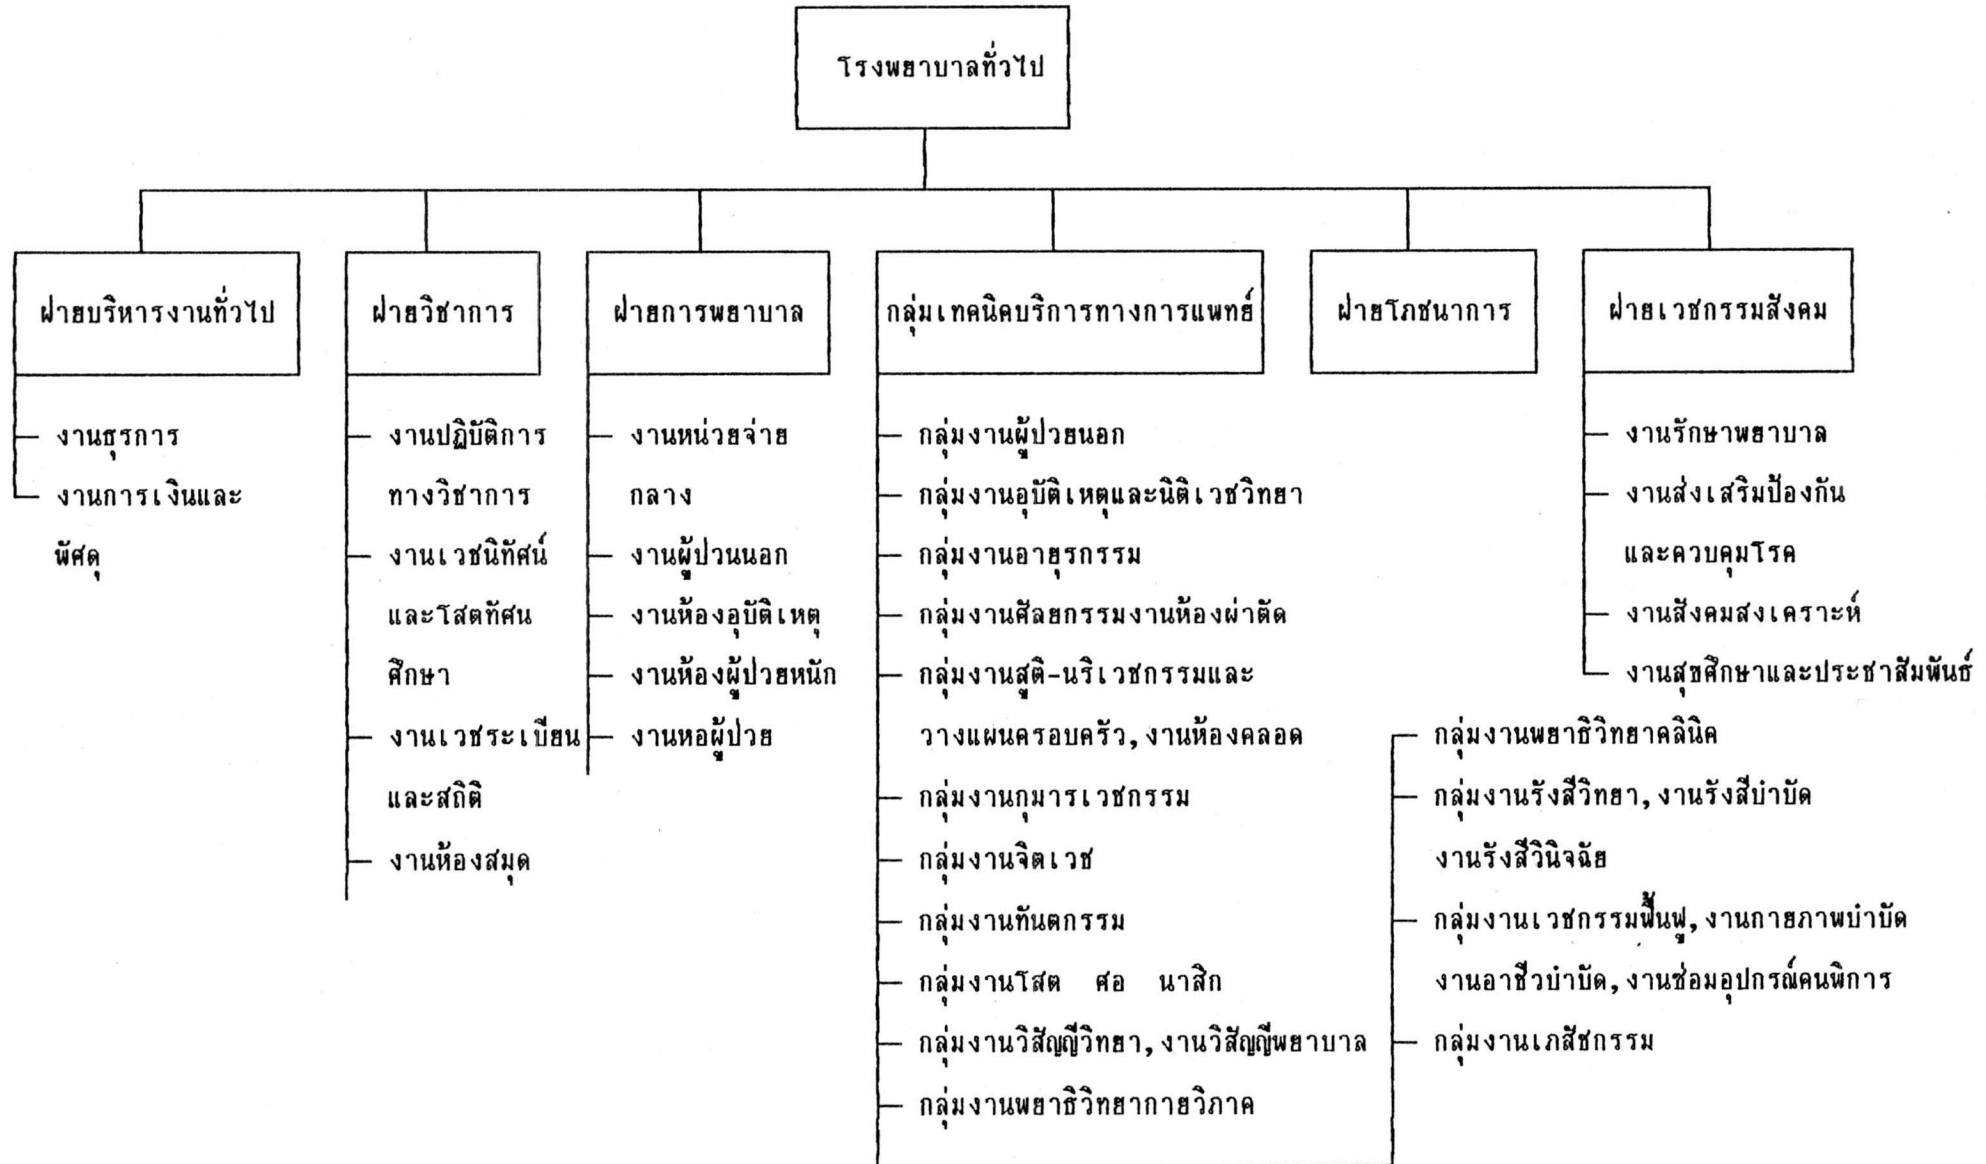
โรงพยาบาลทั่วไป

ฝ่ายบริหารงานทั่วไป

งานธุรการ
งานการเงินและพัสดุ

ฝ่ายวิชาการ

งานปฏิบัติการทางวิชาการ
งานเวชนิทัศน์และโสตทัศนศึกษา
งานเวชระเบียนและสถิติ
งานห้องสมุด

ฝ่ายการพยาบาล

งานหน่วยจ่ายกลาง
งานผู้ป่วนนอก
งานห้องอุบัติเหตุ
งานห้องผู้ป่วยหนัก
งานหอผู้ป่วย

กลุ่มเทคนิคบริการทางการแพทย์

กลุ่มงานผู้ป่วยนอก
กลุ่มงานอุบัติเหตุและนิติเวชวิทยา
กลุ่มงานอายุรกรรม
กลุ่มงานศัลยกรรมงานห้องผ่าตัด
กลุ่มงานสูติ-นริเวชกรรมและวางแผนครอบครัว, งานห้องคลอด
กลุ่มงานกุมารเวชกรรม
กลุ่มงานจิตเวช
กลุ่มงานทันตกรรม
กลุ่มงานโสต ศอ นาสิก
กลุ่มงานวิสัญญีวิทยา, งานวิสัญญีพยาบาล
กลุ่มงานพยาธิวิทยากายวิภาค
กลุ่มงานพยาธิวิทยาคลินิค
กลุ่มงานรังสีวิทยา, งานรังสีบำบัด งานรังสีวินิจฉัย
กลุ่มงานเวชกรรมฟื้นฟู, งานกายภาพบำบัด งานอาชีวบำบัด, งานช่อมอุปกรณ์คนพิการ
กลุ่มงานเภสัชกรรม

ฝ่ายโภชนาการ

ฝ่ายเวชกรรมสังคม

งานรักษาพยาบาล
งานส่งเสริมป้องกันและควบคุมโรค
งานสังคมสงเคราะห์
งานสุขศึกษาและประชาสัมพันธ์